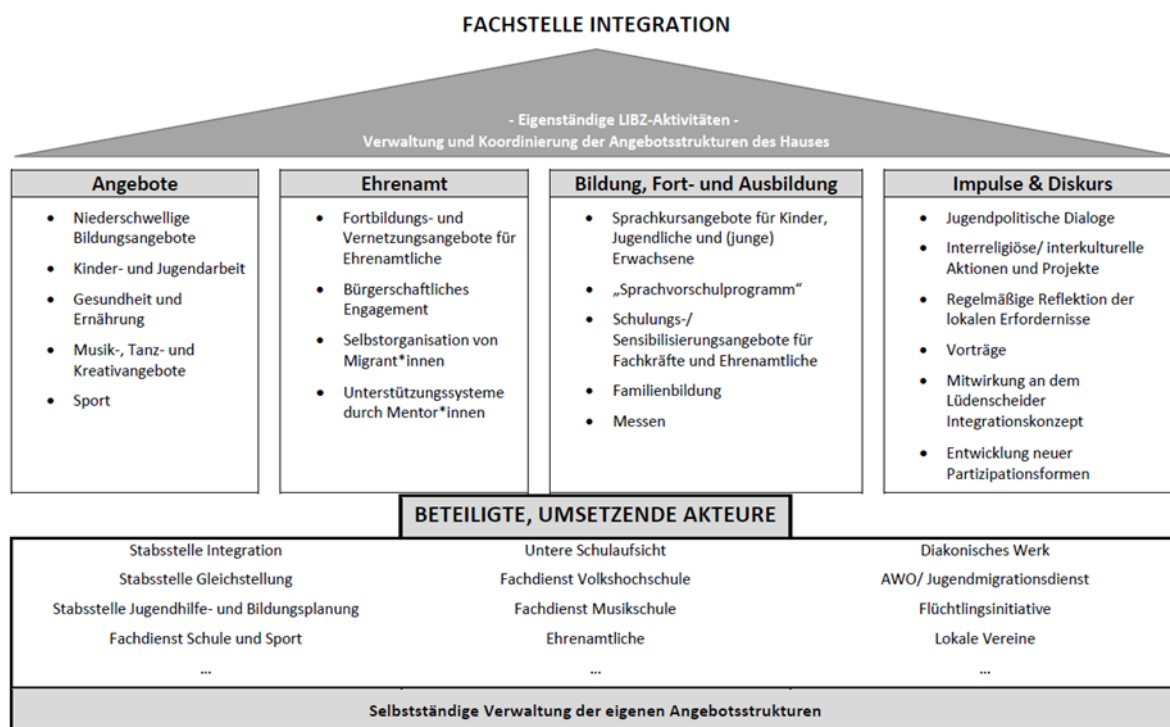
FACHSTELLE INTEGRATION

- Eigenständige LIBZ-Aktivitäten -
Verwaltung und Koordinierung der Angebotsstrukturen des Hauses

Angebote

- Niederschwellige Bildungsangebote
- Kinder- und Jugendarbeit
- Gesundheit und Ernährung
- Musik-, Tanz- und Kreativangebote
- Sport

Ehrenamt

- Fortbildungs- und Vernetzungsangebote für Ehrenamtliche
- Bürgerschaftliches Engagement
- Selbstorganisation von Migrant*innen
- Unterstützungssysteme durch Mentor*innen

Bildung, Fort- und Ausbildung

- Sprachkursangebote für Kinder, Jugendliche und (junge) Erwachsene
- „Sprachvorschulprogramm"
- Schulungs-/ Sensibilisierungsangebote für Fachkräfte und Ehrenamtliche
- Familienbildung
- Messen

Impulse & Diskurs

- Jugendpolitische Dialoge
- Interreligiöse/ interkulturelle Aktionen und Projekte
- Regelmäßige Reflektion der lokalen Erfordernisse
- Vorträge
- Mitwirkung an dem Lüdenscheider Integrationskonzept
- Entwicklung neuer Partizipationsformen

BETEILIGTE, UMSETZENDE AKTEURE

Stabsstelle Integration
Stabsstelle Gleichstellung
Stabsstelle Jugendhilfe- und Bildungsplanung
Fachdienst Schule und Sport
...

Untere Schulaufsicht
Fachdienst Volkshochschule
Fachdienst Musikschule
Ehrenamtliche
...

Diakonisches Werk
AWO/ Jugendmigrationsdienst
Flüchtlingsinitiative
Lokale Vereine
...

Selbstständige Verwaltung der eigenen Angebotsstrukturen